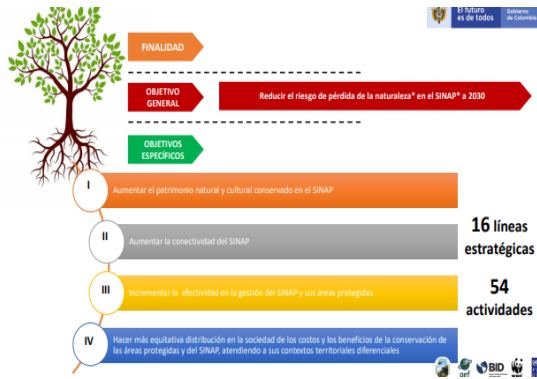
El futuro es de todos | Gobierno de Colombia

FINALIDAD

OBJETIVO GENERAL

Reducir el riesgo de pérdida de la naturaleza* en el SINAP* a 2030

OBJETIVOS ESPECÍFICOS

I
Aumentar el patrimonio natural y cultural conservado en el SINAP

II
Aumentar la conectividad del SINAP

III
Incrementar la efectividad en la gestión del SINAP y sus áreas protegidas

IV
Hacer más equitativa distribución en la sociedad de los costos y los beneficios de la conservación de las áreas protegidas y del SINAP, atendiendo a sus contextos territoriales diferenciales

16 líneas estratégicas

54 actividades

gef

BID

WWF